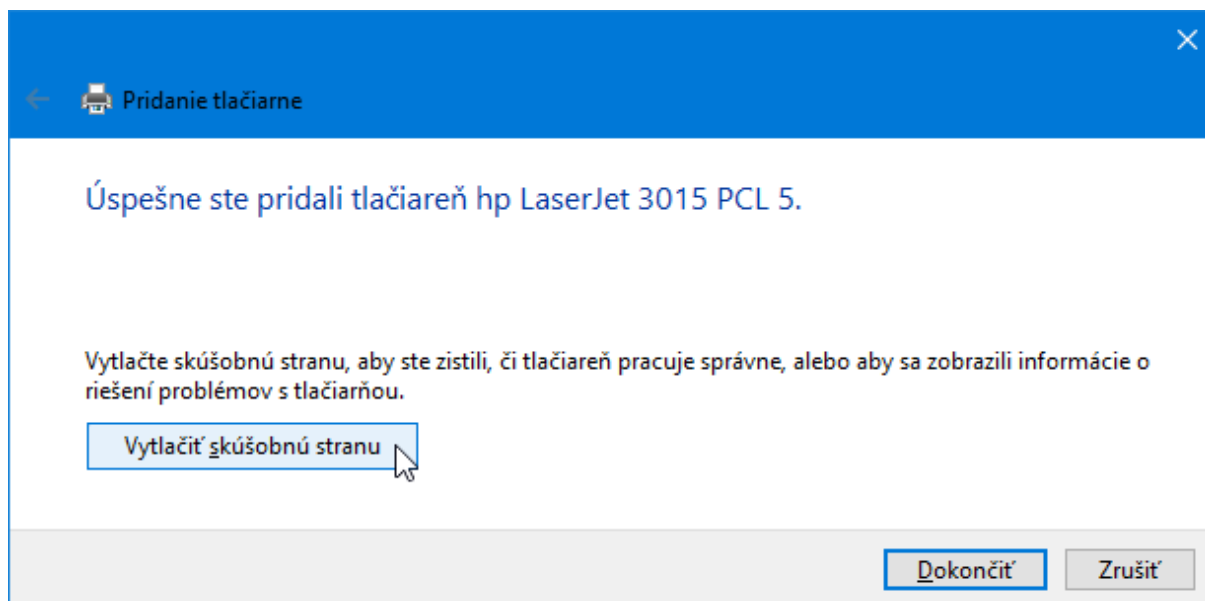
Pridanie tlačiarne

Úspešne ste pridali tlačiareň hp LaserJet 3015 PCL 5.

Vytlačte skúšobnú stranu, aby ste zistili, či tlačiareň pracuje správne, alebo aby sa zobrazili informácie o riešení problémov s tlačiarňou.

Vytlačiť skúšobnú stranu

Dokončiť

Zrušiť